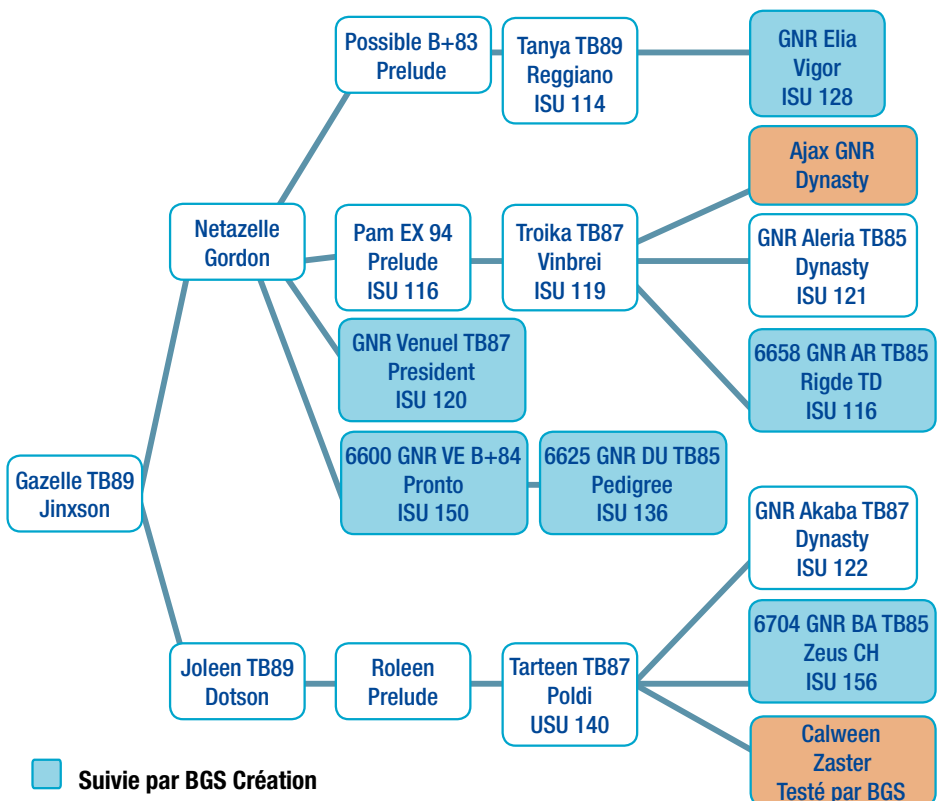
Possible B+83
Prelude

Tanya TB89
Reggiano
ISU 114

GNR Elia
Vigor
ISU 128

Ajax GNR
Dynasty

Netazelle
Gordon

Pam EX 94
Prelude
ISU 116

Troika TB87
Vinbrei
ISU 119

GNR Aleria TB85
Dynasty
ISU 121

GNR Venuel TB87
President
ISU 120

6658 GNR AR TB85
Rigde TD
ISU 116

Gazelle TB89
Jinxson

6600 GNR VE B+84
Pronto
ISU 150

6625 GNR DU TB85
Pedigree
ISU 136

GNR Akaba TB87
Dynasty
ISU 122

6704 GNR BA TB85
Zeus CH
ISU 156

Joleen TB89
Dotson

Roleen
Prelude

Tarteen TB87
Poldi
USU 140

Calween
Zaster
Testé par BGS

Suivie par BGS Création